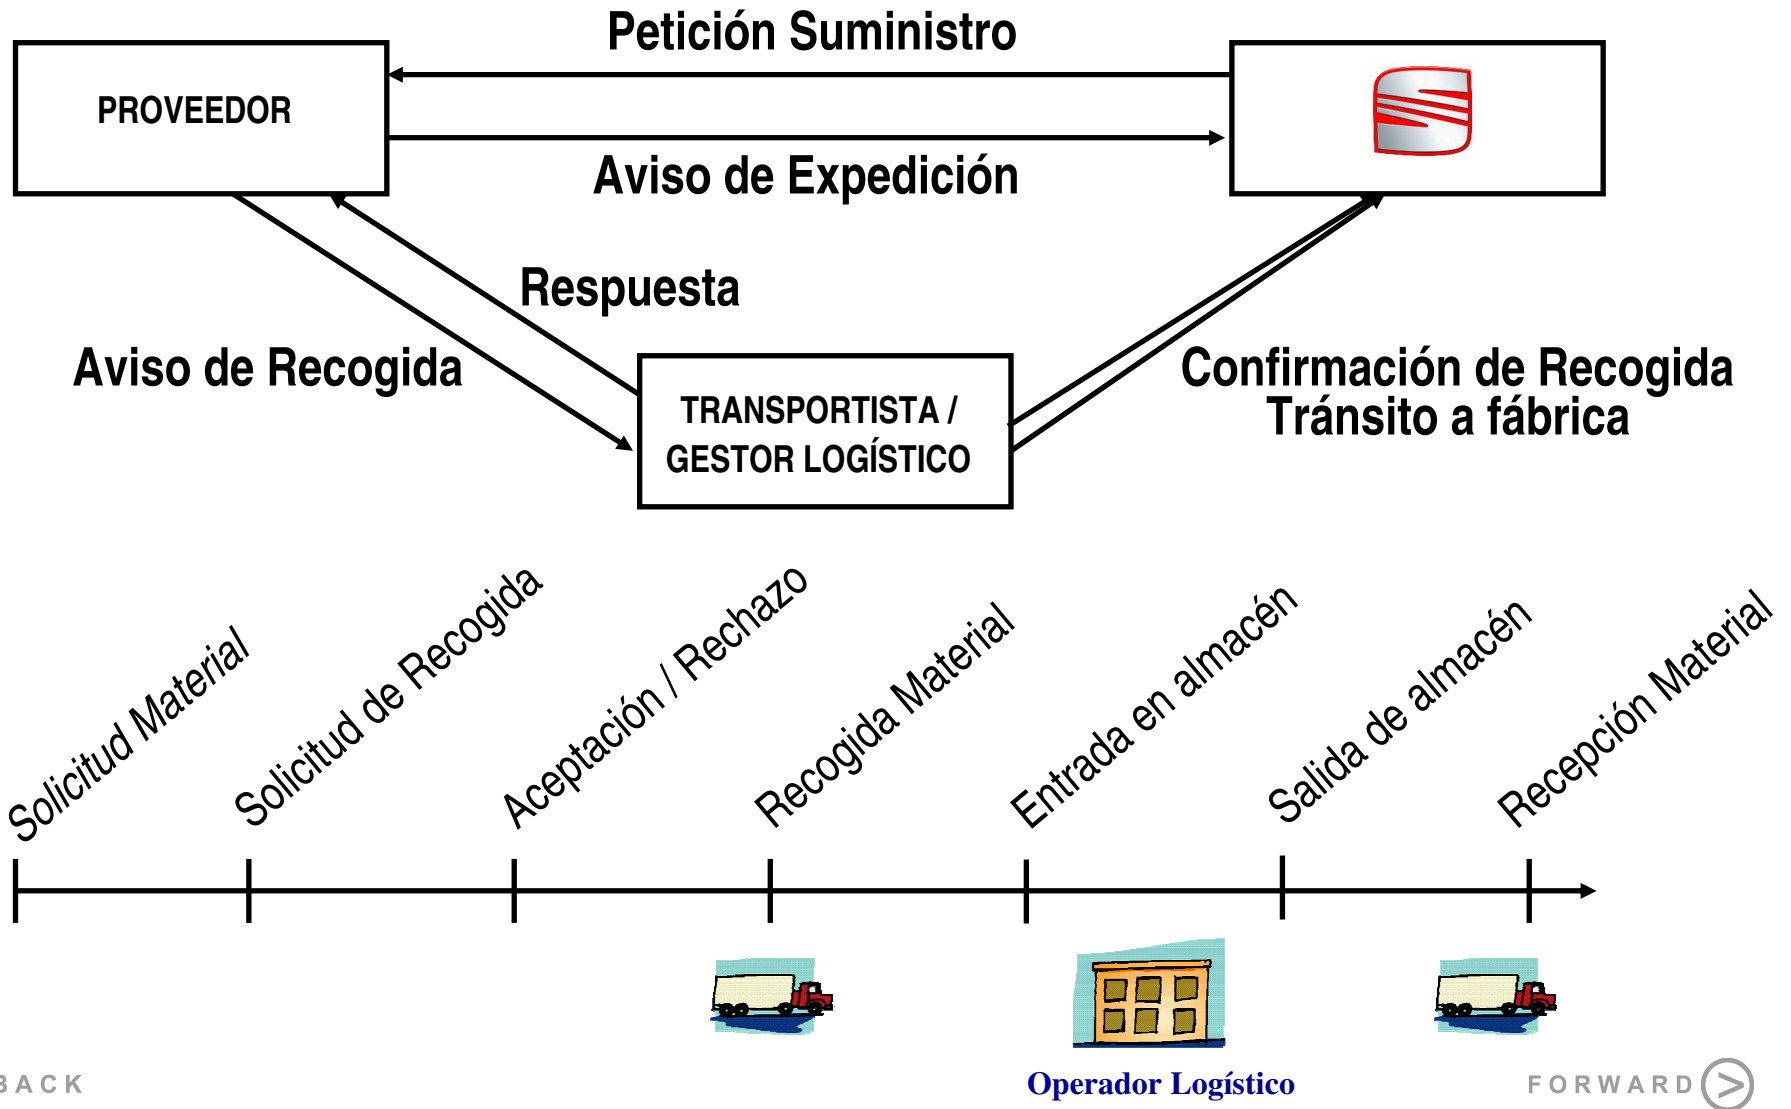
Petición Suministro

PROVEEDOR

Aviso de Expedición

Respuesta

Aviso de Recogida

TRANSPORTISTA / GESTOR LOGÍSTICO

Confirmación de Recogida
Tránsito a fábrica

Solicitud Material

Solicitud de Recogida

Aceptación / Rechazo

Recogida Material

Entrada en almacén

Salida de almacén

Recepción Material

Operador Logístico

BACK

FORWARD